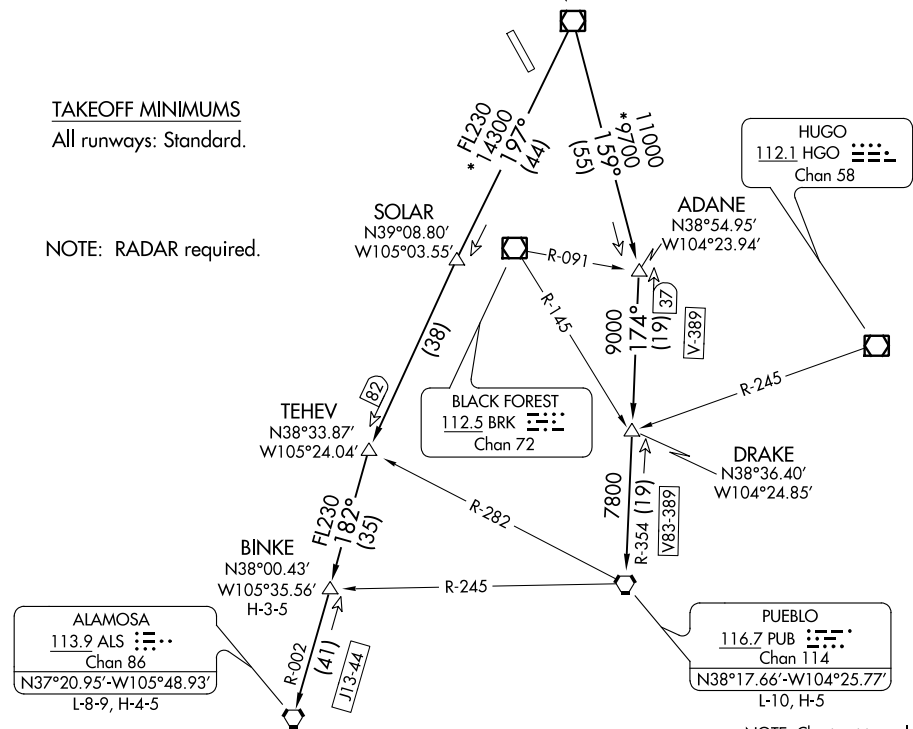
TAKEOFF MINIMUMS
All runways: Standard.

NOTE: RADAR required.

FL230
*14300
197°
(44)

11000
*9700
159°
(55)

HUGO
112.1 HGO
Chan 58

SOLAR
N39°08.80′
W105°03.55′

ADANE
N38°54.95′
W104°23.94′

R-091

R-145

37

V-389

9000
174°
(19)

(38)

82

R-245

BLACK FOREST
112.5 BRK
Chan 72

TEHEV
N38°33.87′
W105°24.04′

DRAKE
N38°36.40′
W104°24.85′

R-282

7800

R-354 (19)

V83-389

FL230
182°
(35)

BINKE
N38°00.43′
W105°35.56′
H-3-5

R-245

ALAMOSA
113.9 ALS
Chan 86
N37°20.95′-W105°48.93′
L-8-9, H-4-5

R-002

(41)

J13-44

PUEBLO
116.7 PUB
Chan 114
N38°17.66′-W104°25.77′
L-10, H-5

NOTE: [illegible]